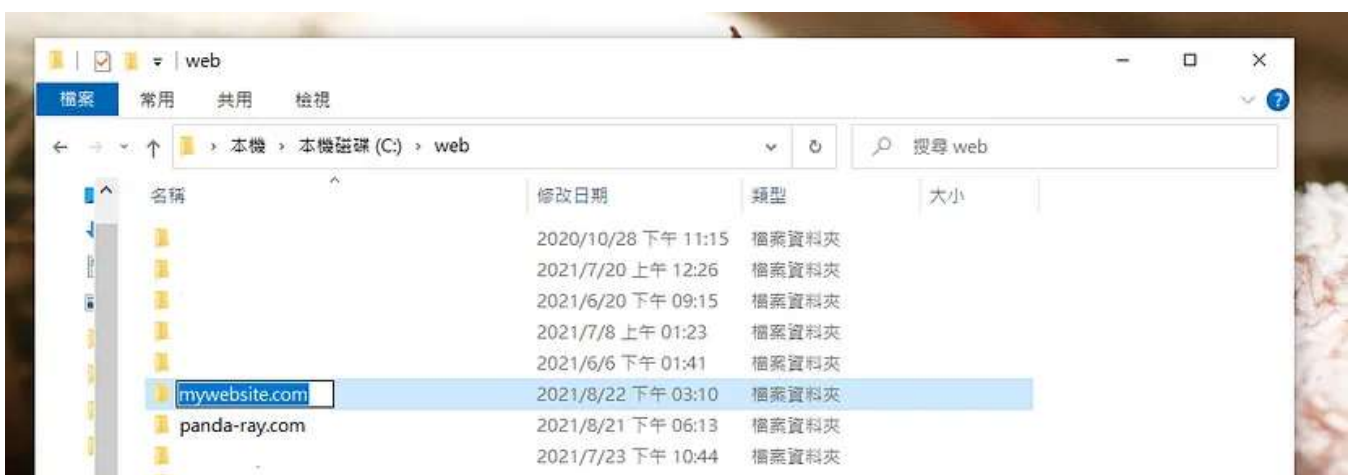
web

檔案 常用 共用 檢視

本機 › 本機磁碟 (C:) › web

搜尋 web

| 名稱 | 修改日期 | 類型 | 大小 |
|---|---|---|---|
| | 2020/10/28 下午 11:15 | 檔案資料夾 | |
| | 2021/7/20 上午 12:26 | 檔案資料夾 | |
| | 2021/6/20 下午 09:15 | 檔案資料夾 | |
| | 2021/7/8 上午 01:23 | 檔案資料夾 | |
| | 2021/6/6 下午 01:41 | 檔案資料夾 | |
| mywebsite.com | 2021/8/22 下午 03:10 | 檔案資料夾 | |
| panda-ray.com | 2021/8/21 下午 06:13 | 檔案資料夾 | |
| | 2021/7/23 下午 10:44 | 檔案資料夾 | |